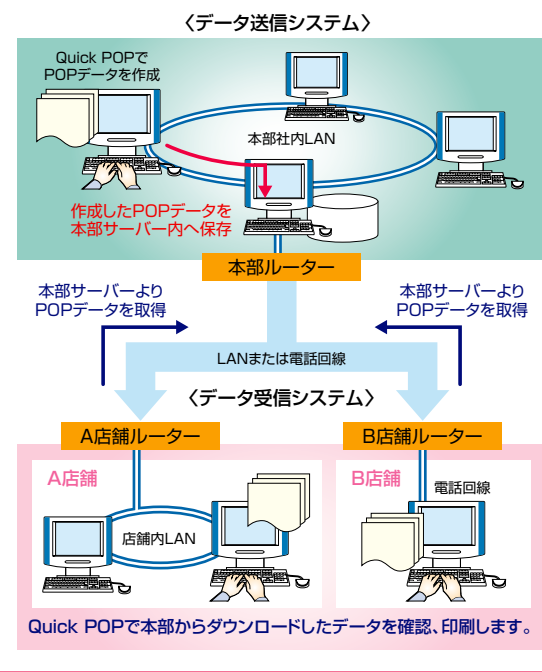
〈データ送信システム〉

Quick POPで
POPデータを作成

本部社内LAN

作成したPOPデータを
本部サーバー内へ保存

本部ルーター

本部サーバーより
POPデータを取得

本部サーバーより
POPデータを取得

LANまたは電話回線

〈データ受信システム〉

A店舗ルーター

B店舗ルーター

A店舗

店舗内LAN

B店舗

電話回線

Quick POPで本部からダウンロードしたデータを確認、印刷します。